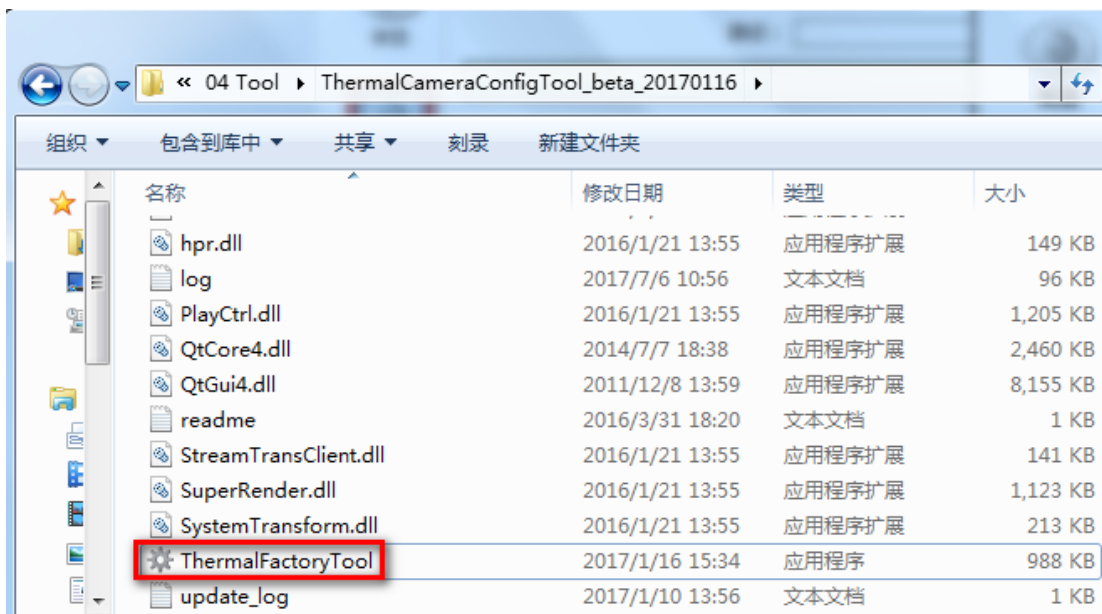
« 04 Tool ▸ ThermalCameraConfigTool_beta_20170116 ▸

组织 ▾ 包含到库中 ▾ 共享 ▾ 刻录 新建文件夹

| 名称 | 修改日期 | 类型 | 大小 |
|---|---|---|---|
| hpr.dll | 2016/1/21 13:55 | 应用程序扩展 | 149 KB |
| log | 2017/7/6 10:56 | 文本文档 | 96 KB |
| PlayCtrl.dll | 2016/1/21 13:55 | 应用程序扩展 | 1,205 KB |
| QtCore4.dll | 2014/7/7 18:38 | 应用程序扩展 | 2,460 KB |
| QtGui4.dll | 2011/12/8 13:59 | 应用程序扩展 | 8,155 KB |
| readme | 2016/3/31 18:20 | 文本文档 | 1 KB |
| StreamTransClient.dll | 2016/1/21 13:55 | 应用程序扩展 | 141 KB |
| SuperRender.dll | 2016/1/21 13:55 | 应用程序扩展 | 1,123 KB |
| SystemTransform.dll | 2016/1/21 13:55 | 应用程序扩展 | 213 KB |
| ThermalFactoryTool | 2017/1/16 15:34 | 应用程序 | 988 KB |
| update_log | 2017/1/10 13:56 | 文本文档 | 1 KB |